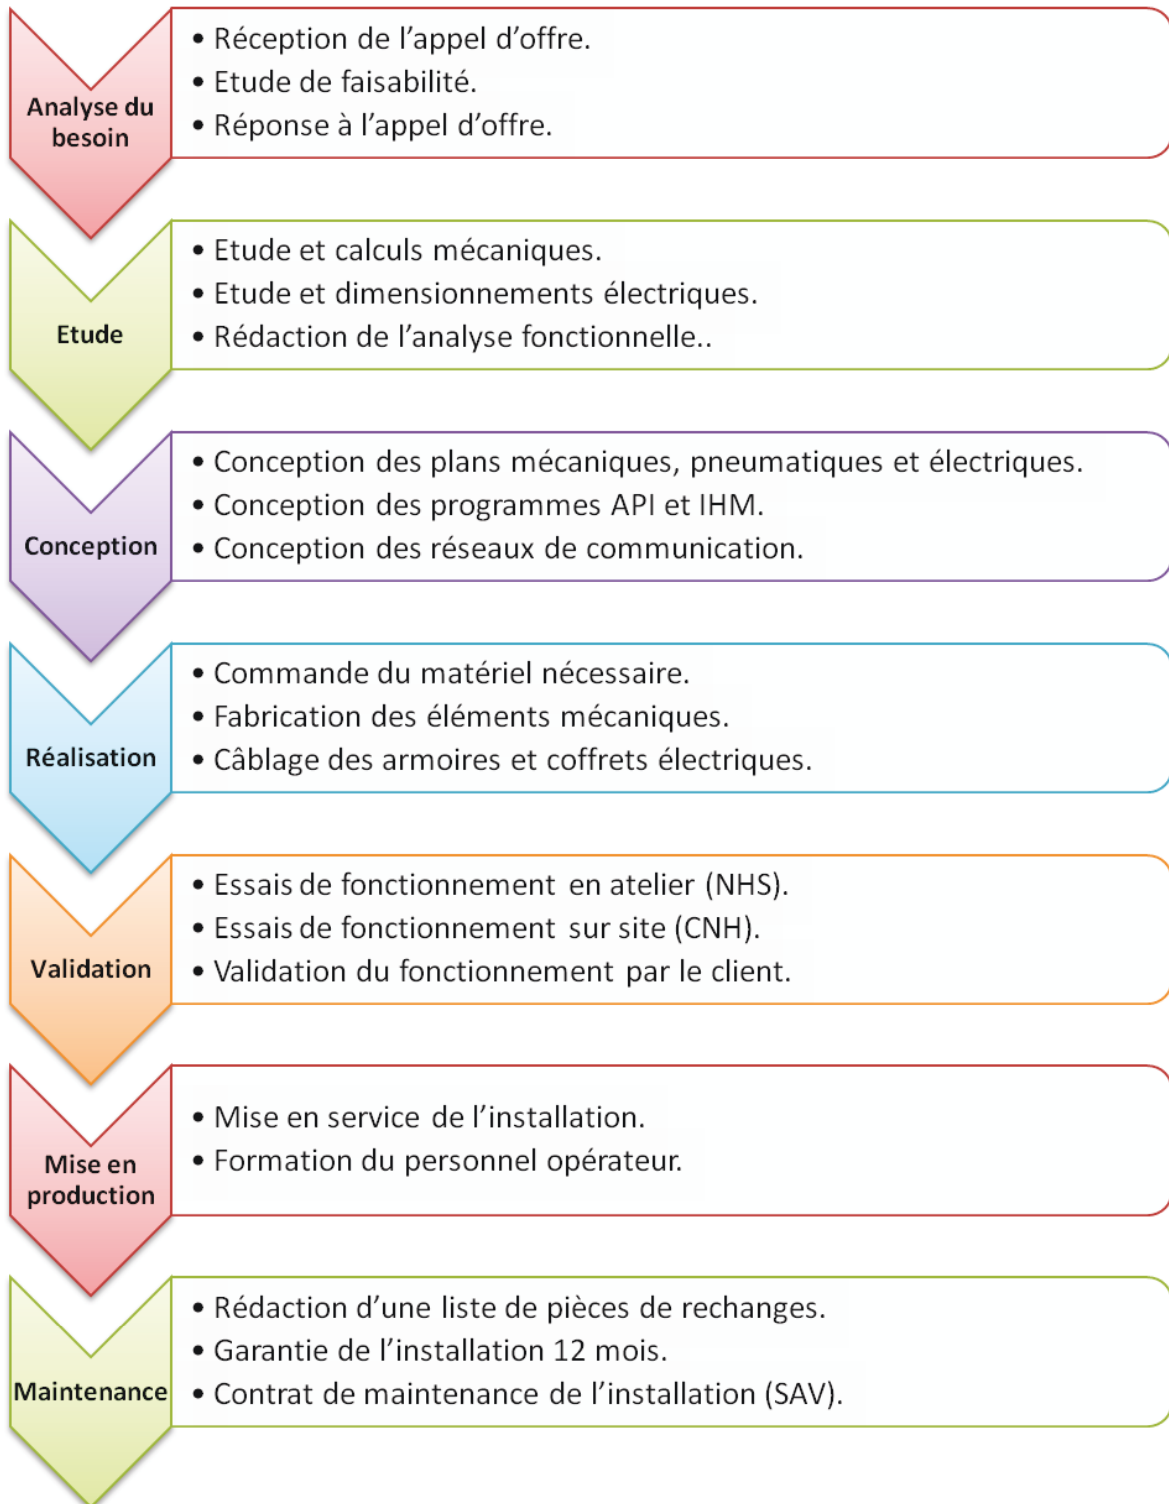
Analyse du besoin

• Réception de l’appel d’offre.
• Etude de faisabilité.
• Réponse à l’appel d’offre.

Etude

• Etude et calculs mécaniques.
• Etude et dimensionnements électriques.
• Rédaction de l’analyse fonctionnelle..

Conception

• Conception des plans mécaniques, pneumatiques et électriques.
• Conception des programmes API et IHM.
• Conception des réseaux de communication.

Réalisation

• Commande du matériel nécessaire.
• Fabrication des éléments mécaniques.
• Câblage des armoires et coffrets électriques.

Validation

• Essais de fonctionnement en atelier (NHS).
• Essais de fonctionnement sur site (CNH).
• Validation du fonctionnement par le client.

Mise en production

• Mise en service de l’installation.
• Formation du personnel opérateur.

Maintenance

• Rédaction d’une liste de pièces de rechanges.
• Garantie de l’installation 12 mois.
• Contrat de maintenance de l’installation (SAV).